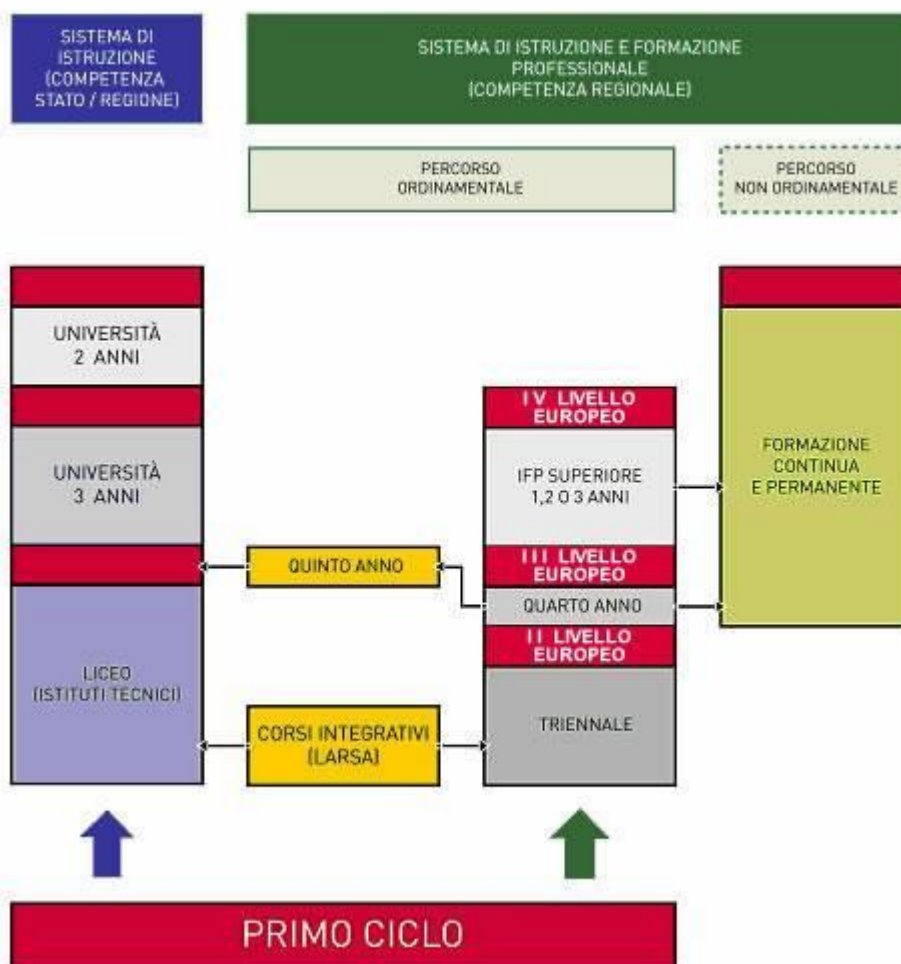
SISTEMA DI ISTRUZIONE (COMPETENZA STATO / REGIONE)

SISTEMA DI ISTRUZIONE E FORMAZIONE PROFESSIONALE (COMPETENZA REGIONALE)

PERCORSO ORDINAMENTALE

PERCORSO NON ORDINAMENTALE

UNIVERSITÀ 2 ANNI

UNIVERSITÀ 3 ANNI

LICEO (ISTITUTI TECNICI)

QUINTO ANNO

CORSI INTEGRATIVI (LARSA)

IV LIVELLO EUROPEO

IFP SUPERIORE 1,2 O 3 ANNI

III LIVELLO EUROPEO

QUARTO ANNO

II LIVELLO EUROPEO

TRIENNALE

FORMAZIONE CONTINUA E PERMANENTE

PRIMO CICLO